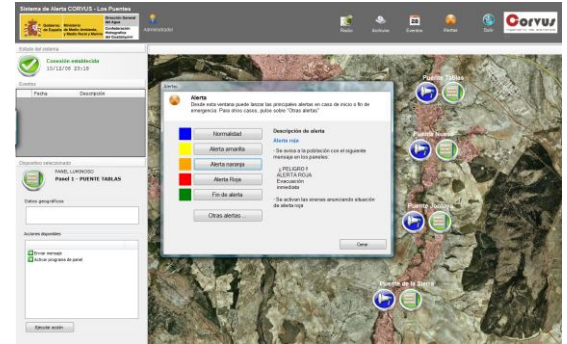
Sistema de Alerta CORVUS - Los Puentes

Gobierno de España | Ministerio de Medio Ambiente, y Medio Rural y Marino | Dirección General del Agua | Confederación Hidrográfica del Guadalquivir

Administrador

Radio | Archivos | Eventos | Alertas | Salir

Corvus

Estado del sistema

Conexión establecida
15/12/08 23:18

Eventos

Fecha | Descripción

Dispositivo seleccionado

PANEL LUMINOSO
Panel 1 - PUENTE TABLAS

Datos geográficos

Acciones disponibles

Enviar mensaje
Activar programa de panel

Ejecutar acción

Alerta

Alerta
Desde esta ventana puede lanzar las principales alertas en caso de inicio o fin de emergencia. Para otros casos, pulse sobre "Otras alertas".

Normalidad
Alerta amarilla
Alerta naranja
Alerta Roja
Fin de alerta
Otras alertas...

Descripción de alerta
Alerta roja

- Se avisa a la población con el siguiente mensaje en los paneles:

¡ PELIGRO !
ALERTA ROJA
Evacuación inmediata

- Se activan las sirenas anunciando situación de alerta roja

Cerrar

Puente Tablas
Puente Nuevo
Puente Jesús
Puente de la Sierra